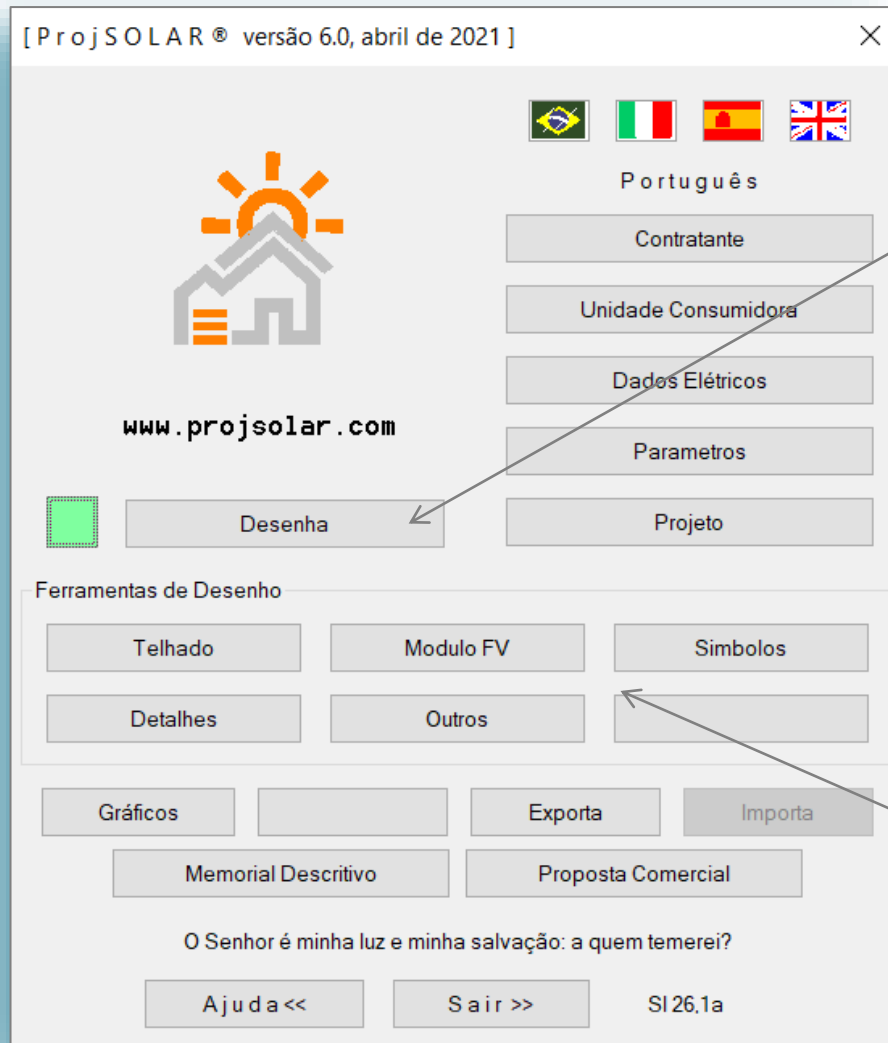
[ P r o j S O L A R ® versão 6.0, abril de 2021 ]

P o r t u g u ê s

Contratante

Unidade Consumidora

Dados Elétricos

Parametros

Projeto

www.projsolar.com

Desenha

Ferramentas de Desenho

Telhado

Modulo FV

Simbolos

Detalhes

Outros

Gráficos

Exporta

Importa

Memorial Descritivo

Proposta Comercial

O Senhor é minha luz e minha salvação: a quem temerei?

A j u d a <<

S a i r >>

Sl 26,1a